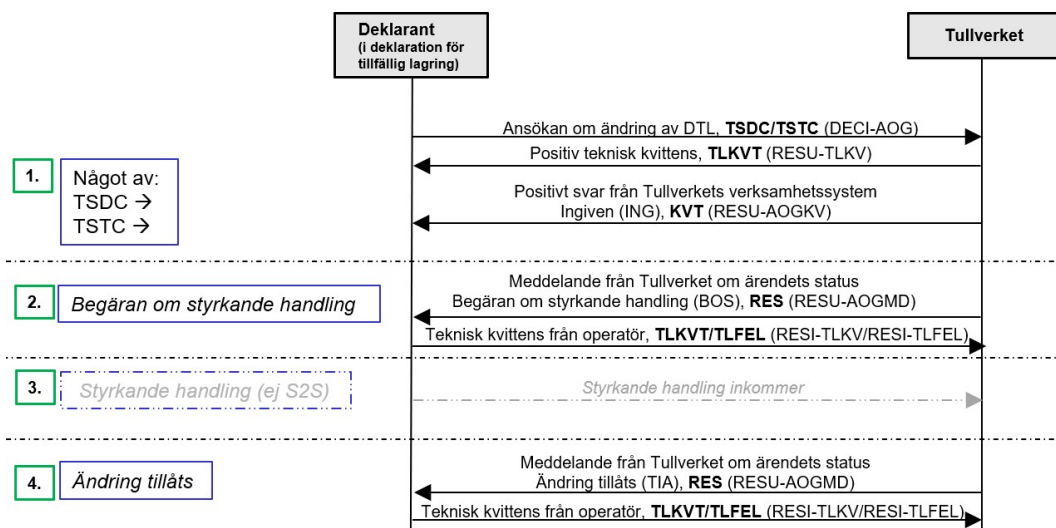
Deklarant
(i deklaration för tillfällig lagring)

Tullverket

Ansökan om ändring av DTL, **TSDC/TSTC** (DECI-AOG)

Positiv teknisk kvittens, **TLKVT** (RESU-TLKV)

1.

Något av:
TSDC →
TSTC →

Positivt svar från Tullverkets verksamhetssystem
Ingiven (ING), **KVT** (RESU-AOGKV)

Meddelande från Tullverket om ärendets status
Begäran om styrkande handling (BOS), **RES** (RESU-AOGMD)

2.

*Begäran om styrkande handling*

Teknisk kvittens från operatör, **TLKVT/TLFEL** (RESI-TLKV/RESI-TLFEL)

3.

*Styrkande handling (ej S2S)*

*Styrkande handling inkommer*

Meddelande från Tullverket om ärendets status
Ändring tillåts (TIA), **RES** (RESU-AOGMD)

4.

*Ändring tillåts*

Teknisk kvittens från operatör, **TLKVT/TLFEL** (RESI-TLKV/RESI-TLFEL)